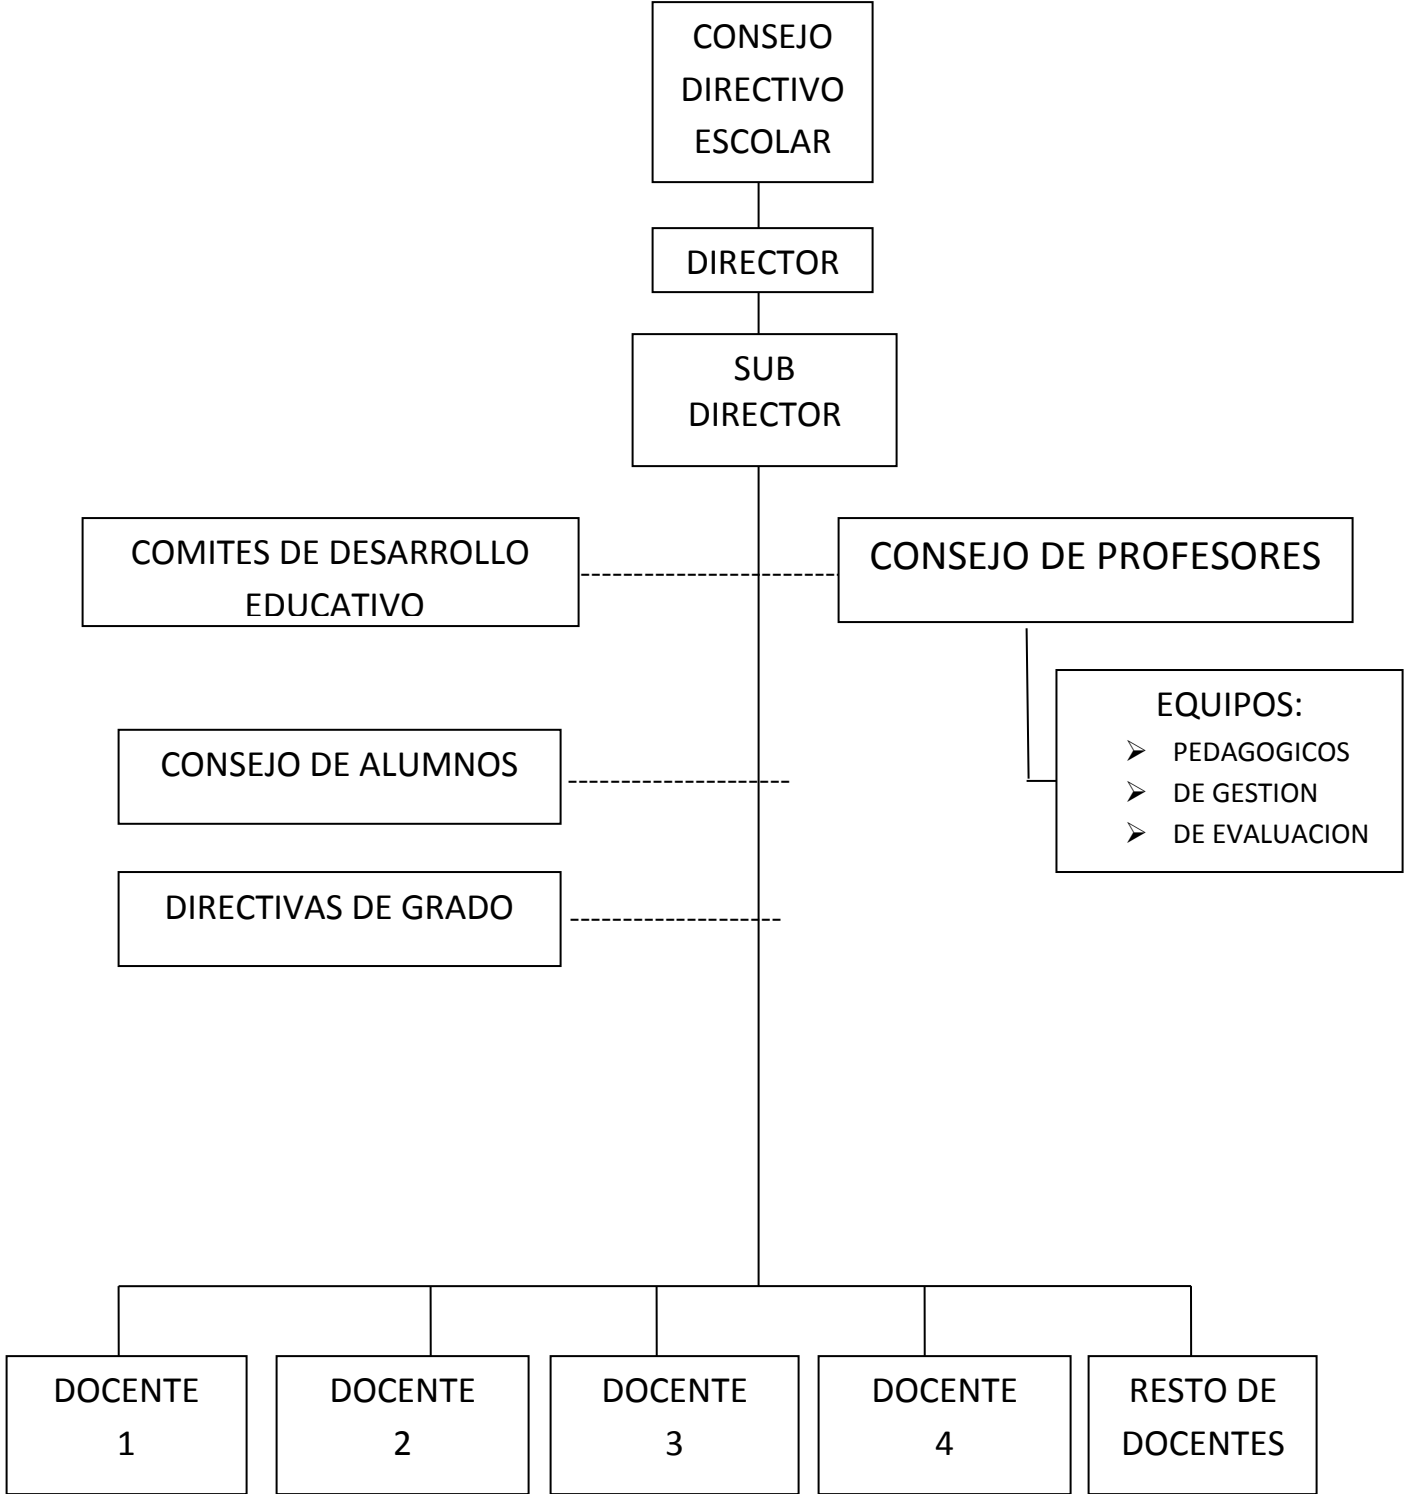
CONSEJO DIRECTIVO ESCOLAR

DIRECTOR

SUB DIRECTOR

COMITES DE DESARROLLO EDUCATIVO

CONSEJO DE PROFESORES

EQUIPOS:
- PEDAGOGICOS
- DE GESTION
- DE EVALUACION

CONSEJO DE ALUMNOS

DIRECTIVAS DE GRADO

DOCENTE 1

DOCENTE 2

DOCENTE 3

DOCENTE 4

RESTO DE DOCENTES